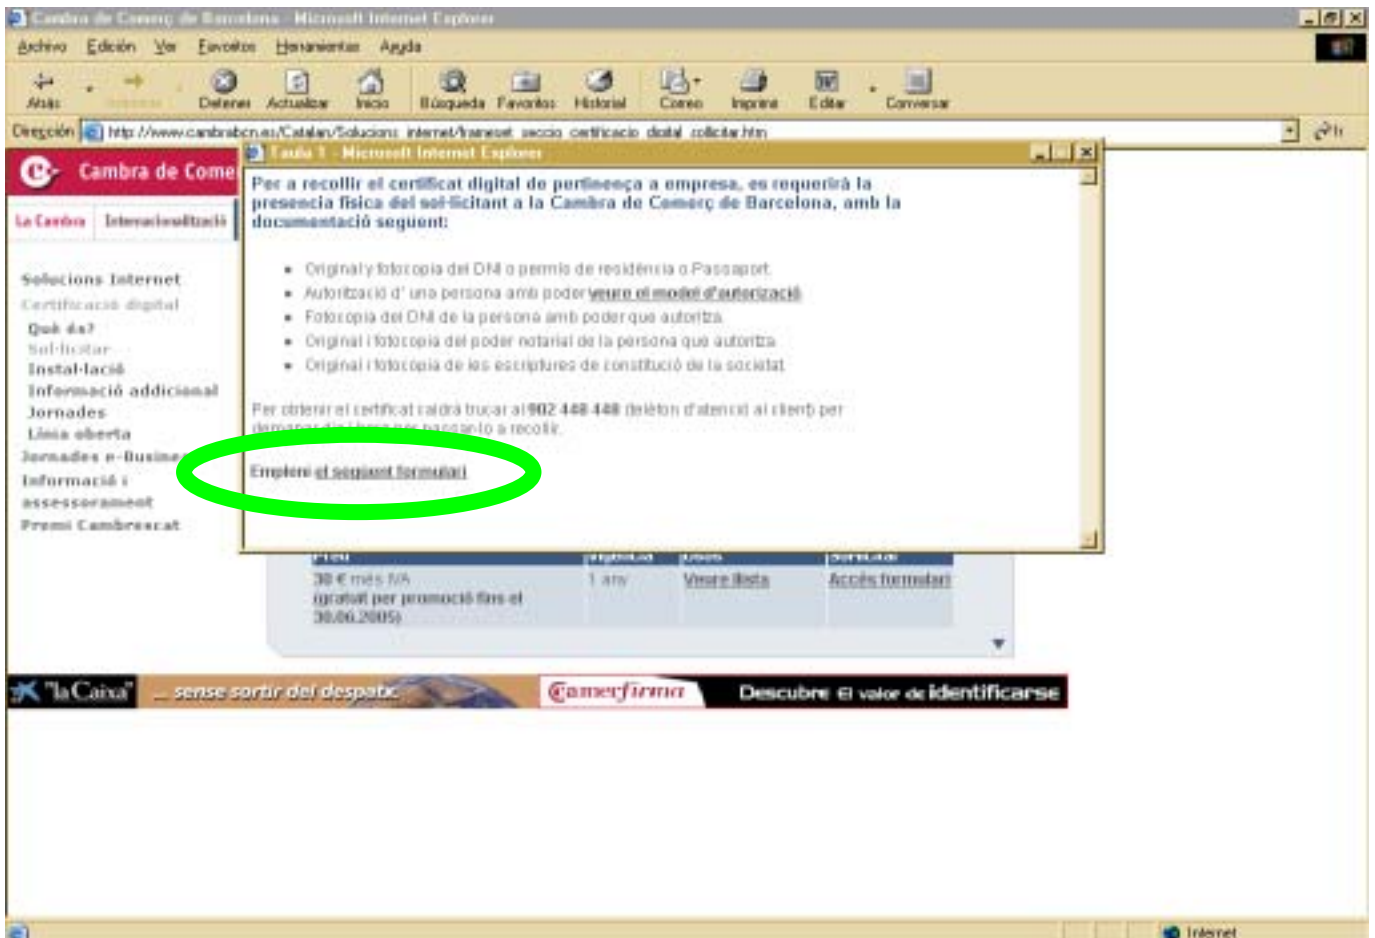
Cambra de Comerç de Barcelona - Microsoft Internet Explorer

Archivo Edición Ver Favoritos Herramientas Ayuda

Atrás Detener Actualizar Inicio Búsqueda Favoritos Historial Correo Imprimir Editar Conversar

Dirección http://www.cambrabcn.es/Catalan/Solucions_internet/frameset_seccio_certificacio_digital_sollicitar.htm

Cambra de Come

La Cambra Internacionalització

Solucions Internet
Certificació digital
Què és?
Sol·licitar
Instal·lació
Informació addicional
Jornades
Línia oberta
Jornades e-Busine
Informació i assessorament
Premi Cambrescat

Taula 1 - Microsoft Internet Explorer

Per a recollir el certificat digital de pertinença a empresa, es requerirà la presencia física del sol·licitant a la Cambra de Comerç de Barcelona, amb la documentació següent:

• Original y fotocopia del DNI o permís de residència o Passaport.
• Autorització d' una persona amb poder veure el model d'autorització
• Fotocopia del DNI de la persona amb poder que autoritza.
• Original i fotocopia del poder notarial de la persona que autoritza.
• Original i fotocopia de les escriptures de constitució de la societat.

Per obtenir el certificat caldrà trucar al 902 448 448 (telèfon d'atenció al client) per demanar dia i hora per passar-lo a recollir.

Empleni el següent formulari

Preu | Vigència | Usos | Sol·licitud
30 € més IVA (gratuït per promoció fins el 30.06.2005) | 1 any | Veure llista | Accés formulari

"la Caixa" ...sense sortir del despatx Camerfirma Descubre el valor de identificarse

Internet